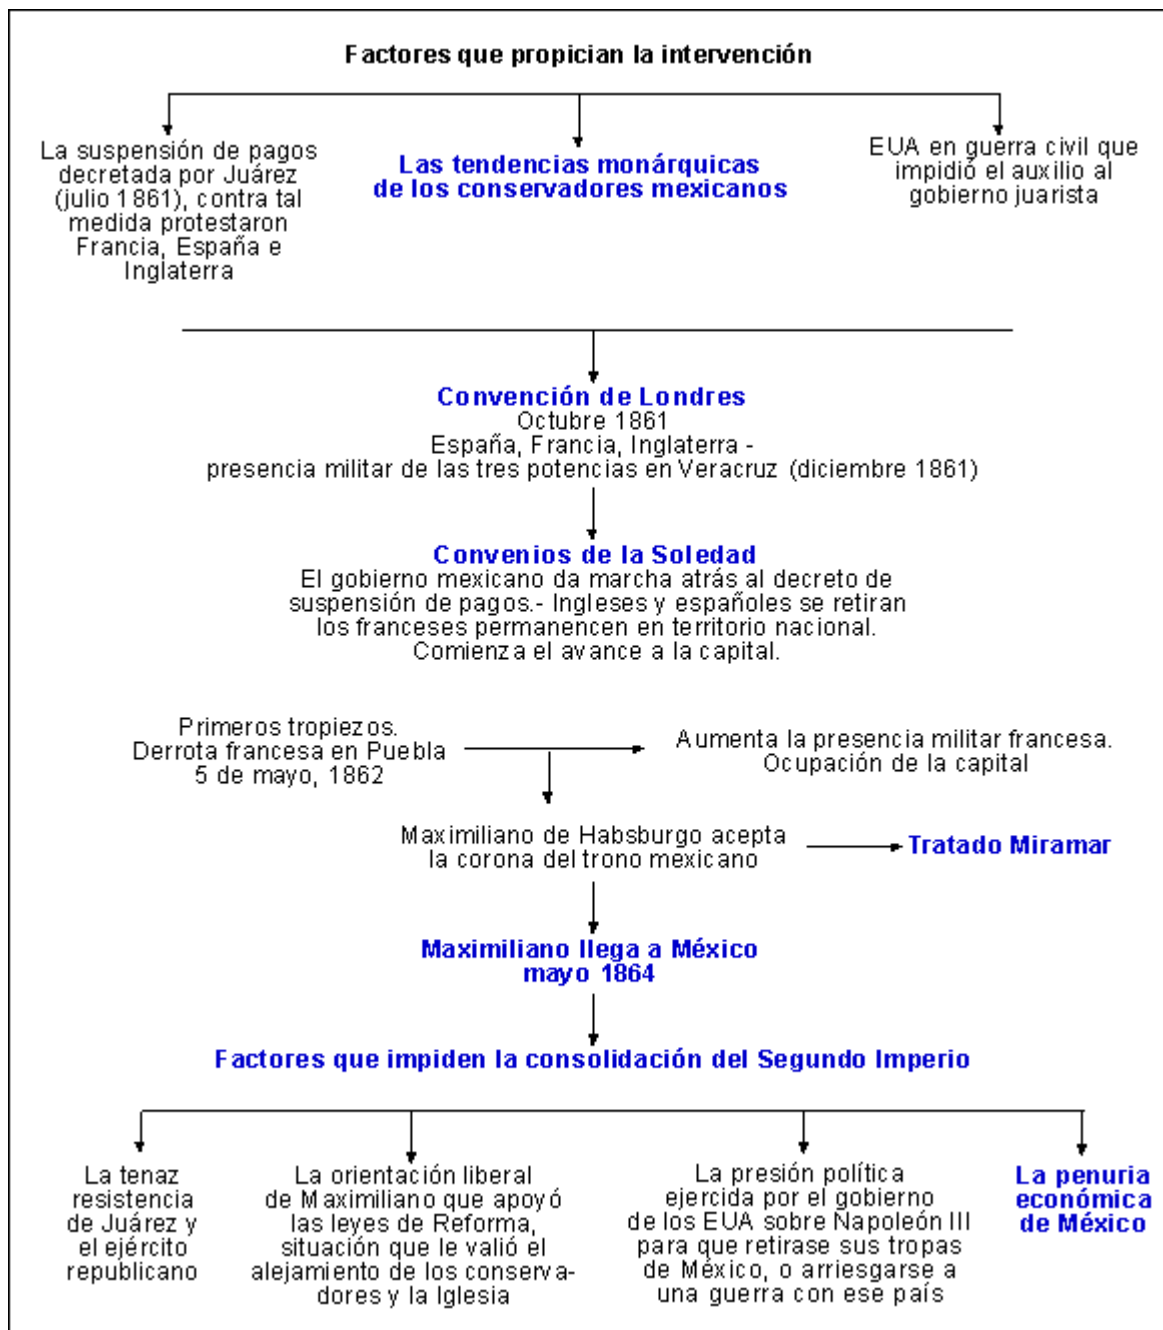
Factores que propician la intervención

La suspensión de pagos decretada por Juárez (julio 1861), contra tal medida protestaron Francia, España e Inglaterra

Las tendencias monárquicas de los conservadores mexicanos

EUA en guerra civil que impidió el auxilio al gobierno juarista

Convención de Londres
Octubre 1861
España, Francia, Inglaterra - presencia militar de las tres potencias en Veracruz (diciembre 1861)

Convenios de la Soledad
El gobierno mexicano da marcha atrás al decreto de suspensión de pagos.- Ingleses y españoles se retiran los franceses permanencen en territorio nacional. Comienza el avance a la capital.

Primeros tropiezos. Derrota francesa en Puebla 5 de mayo, 1862

Aumenta la presencia militar francesa. Ocupación de la capital

Maximiliano de Habsburgo acepta la corona del trono mexicano

Tratado Miramar

Maximiliano llega a México mayo 1864

Factores que impiden la consolidación del Segundo Imperio

La tenaz resistencia de Juárez y el ejército republicano

La orientación liberal de Maximiliano que apoyó las leyes de Reforma, situación que le valió el alejamiento de los conservadores y la Iglesia

La presión política ejercida por el gobierno de los EUA sobre Napoleón III para que retirase sus tropas de México, o arriesgarse a una guerra con ese país

La penuria económica de México